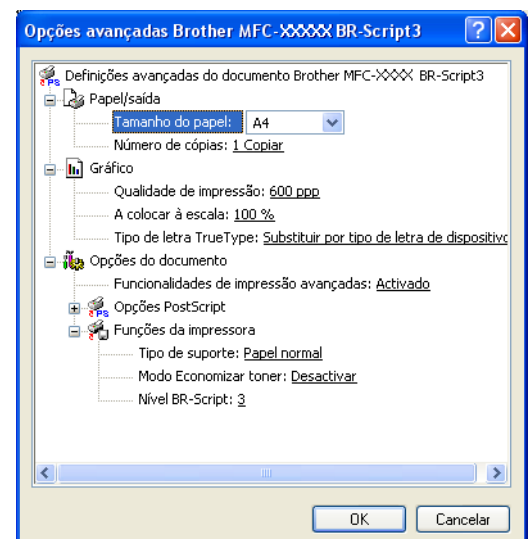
Opções avançadas Brother MFC-XXXXX BR-Script3

Definições avançadas do documento Brother MFC-XXXX BR-Script3
Papel/saída
Tamanho do papel: A4
Número de cópias: 1 Copiar
Gráfico
Qualidade de impressão: 600 ppp
A colocar à escala: 100 %
Tipo de letra TrueType: Substituir por tipo de letra de dispositivo
Opções do documento
Funcionalidades de impressão avançadas: Activado
Opções PostScript
Funções da impressora
Tipo de suporte: Papel normal
Modo Economizar toner: Desactivar
Nível BR-Script: 3

OK
Cancelar